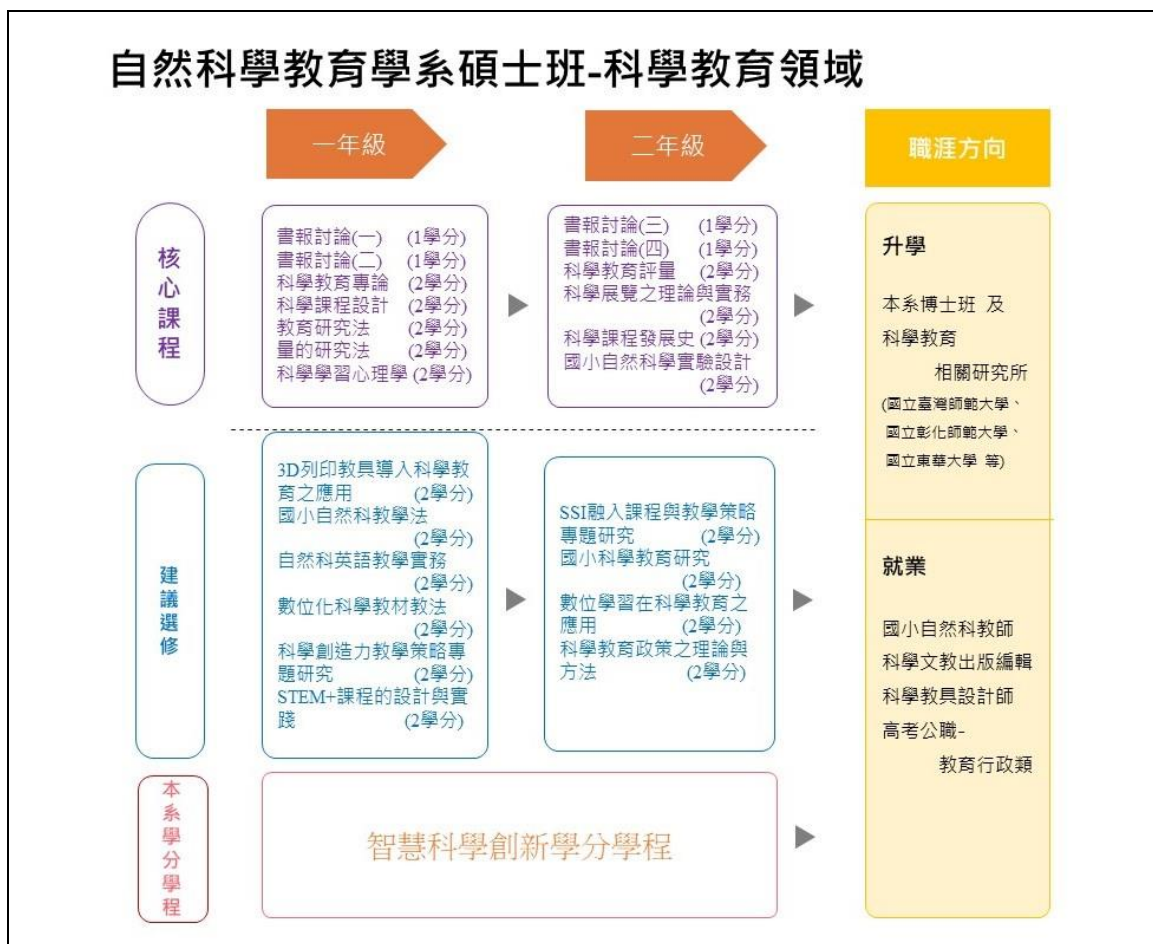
自然科學教育學系碩士班-科學教育領域

一年級

二年級

職涯方向

核心課程

書報討論(一) (1學分)
書報討論(二) (1學分)
科學教育專論 (2學分)
科學課程設計 (2學分)
教育研究法 (2學分)
量的研究法 (2學分)
科學學習心理學 (2學分)

書報討論(三) (1學分)
書報討論(四) (1學分)
科學教育評量 (2學分)
科學展覽之理論與實務 (2學分)
科學課程發展史 (2學分)
國小自然科學實驗設計 (2學分)

升學

本系博士班 及
科學教育
相關研究所
(國立臺灣師範大學、
國立彰化師範大學、
國立東華大學 等)

建議選修

3D列印教具導入科學教育之應用 (2學分)
國小自然科教學法 (2學分)
自然科英語教學實務 (2學分)
數位化科學教材教法 (2學分)
科學創造力教學策略專題研究 (2學分)
STEM+課程的設計與實踐 (2學分)

SSI融入課程與教學策略專題研究 (2學分)
國小科學教育研究 (2學分)
數位學習在科學教育之應用 (2學分)
科學教育政策之理論與方法 (2學分)

就業

國小自然科教師
科學文教出版編輯
科學教具設計師
高考公職-
教育行政類

本系學分學程

智慧科學創新學分學程